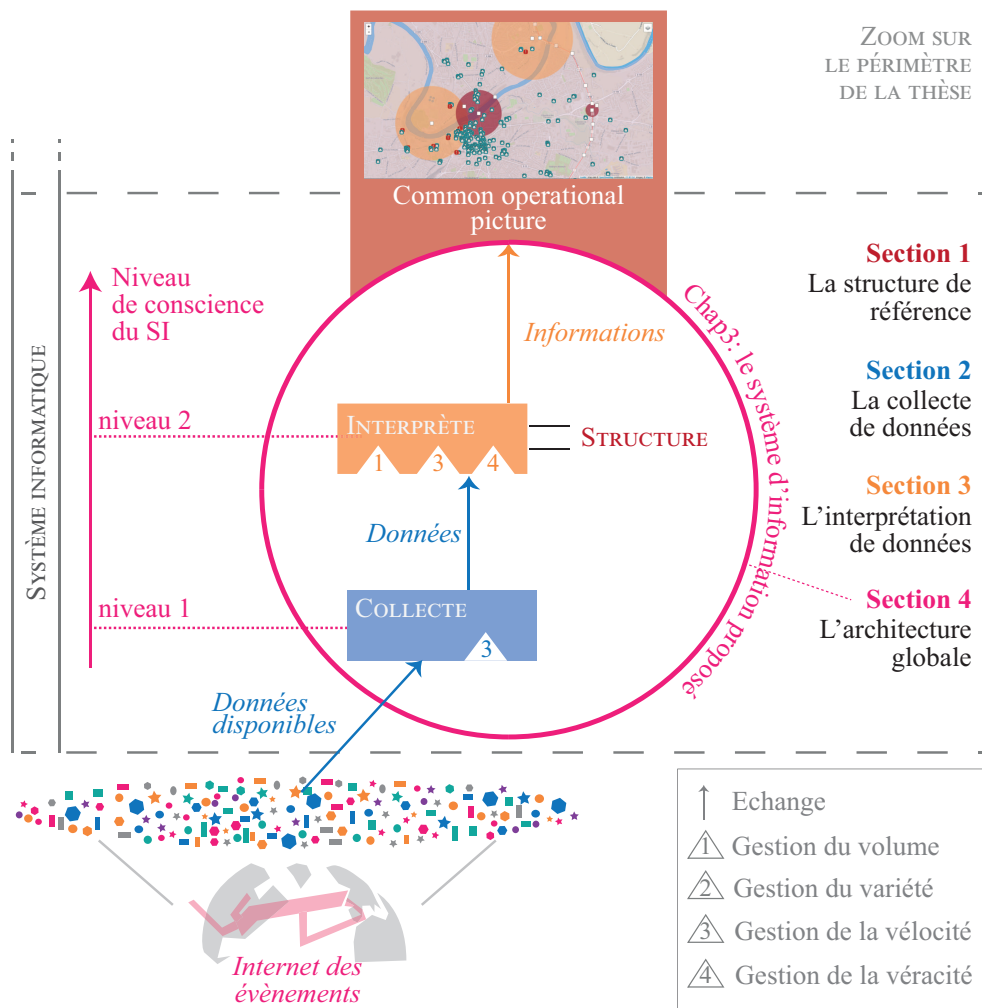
ZOOM SUR LE PÉRIMÈTRE DE LA THÈSE

Common operational picture

Section 1
La structure de référence

Section 2
La collecte de données

Section 3
L'interprétation de données

Section 4
L'architecture globale

Niveau de conscience du SI

SYSTÈME INFORMATIQUE

Chap3: le système d'information proposé

Informations

niveau 2

INTERPRÈTE
1 3 4

STRUCTURE

Données

niveau 1

COLLECTE
3

Données disponibles

Internet des évènements

↑ Echange
1 Gestion du volume
2 Gestion du variété
3 Gestion de la vélocité
4 Gestion de la véracité